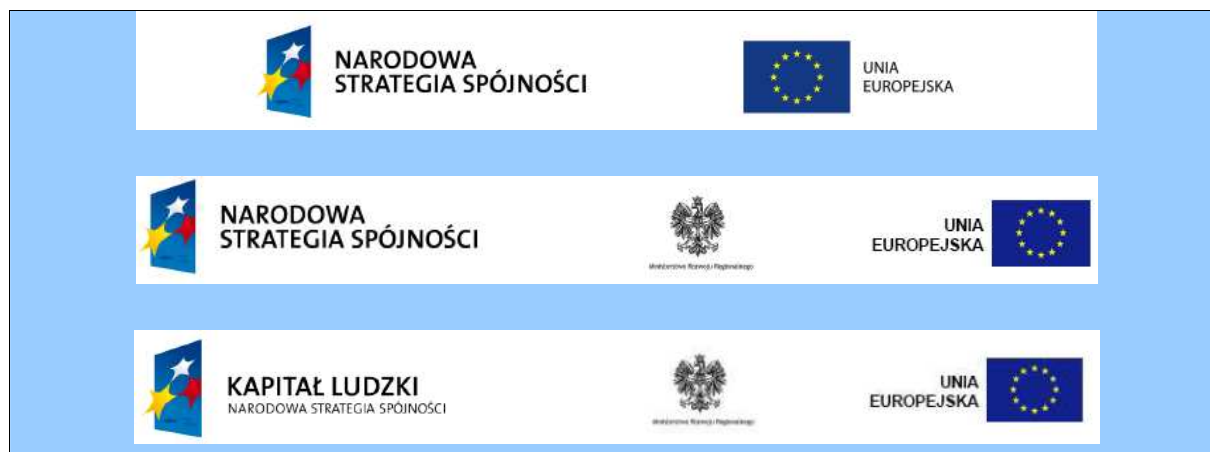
NARODOWA STRATEGIA SPÓJNOŚCI

UNIA EUROPEJSKA

NARODOWA STRATEGIA SPÓJNOŚCI

Ministerstwo Rozwoju Regionalnego

UNIA EUROPEJSKA

KAPITAŁ LUDZKI
NARODOWA STRATEGIA SPÓJNOŚCI

Ministerstwo Rozwoju Regionalnego

UNIA EUROPEJSKA